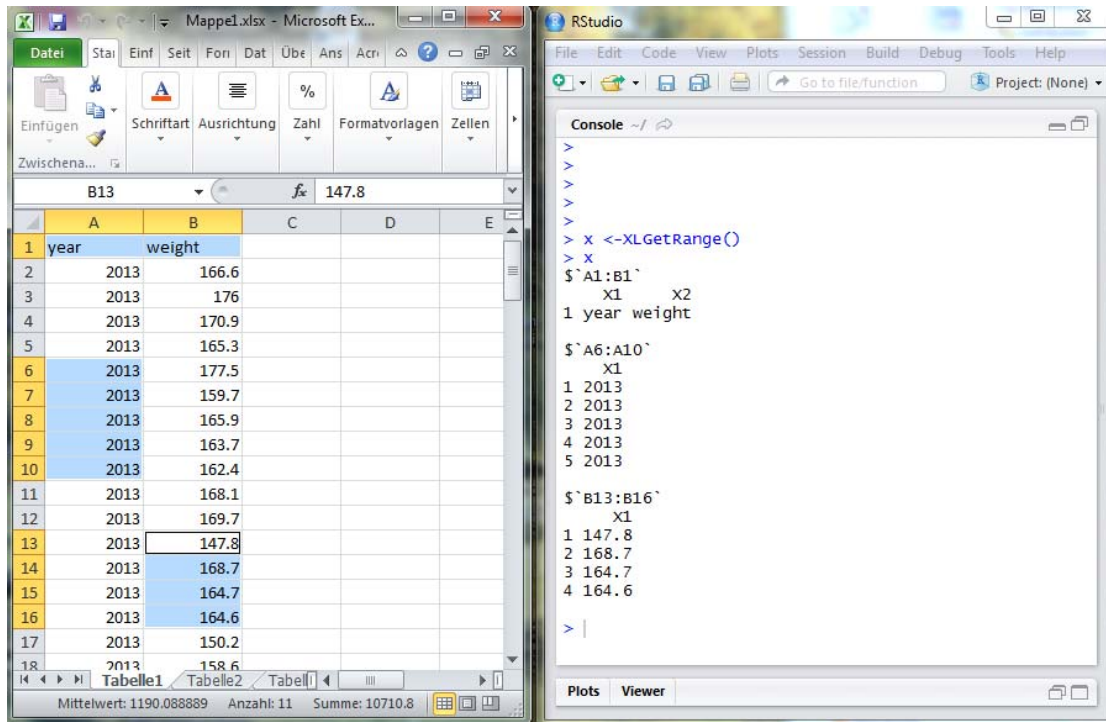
Mappe1.xlsx - Microsoft Ex...

Datei Stai Einf Seit Forı Dat Übe Ans Acr

Einfügen Schriftart Ausrichtung Zahl Formatvorlagen Zellen

Zwischena...

B13 $f_x$ 147.8

| | A | B | C | D | E |
|---|---|---|---|---|---|
| 1 | year | weight | | | |
| 2 | 2013 | 166.6 | | | |
| 3 | 2013 | 176 | | | |
| 4 | 2013 | 170.9 | | | |
| 5 | 2013 | 165.3 | | | |
| 6 | 2013 | 177.5 | | | |
| 7 | 2013 | 159.7 | | | |
| 8 | 2013 | 165.9 | | | |
| 9 | 2013 | 163.7 | | | |
| 10 | 2013 | 162.4 | | | |
| 11 | 2013 | 168.1 | | | |
| 12 | 2013 | 169.7 | | | |
| 13 | 2013 | 147.8 | | | |
| 14 | 2013 | 168.7 | | | |
| 15 | 2013 | 164.7 | | | |
| 16 | 2013 | 164.6 | | | |
| 17 | 2013 | 150.2 | | | |
| 18 | 2013 | 158.6 | | | |

Tabelle1 Tabelle2 Tabell

Mittelwert: 1190.088889 Anzahl: 11 Summe: 10710.8

RStudio

File Edit Code View Plots Session Build Debug Tools Help

Go to file/function

Project: (None)

Console ~/

>
>
>
>
>
> x <-XLGetRange()
> x
$`A1:B1`
X1 X2
1 year weight

$`A6:A10`
X1
1 2013
2 2013
3 2013
4 2013
5 2013

$`B13:B16`
X1
1 147.8
2 168.7
3 164.7
4 164.6

>

Plots Viewer